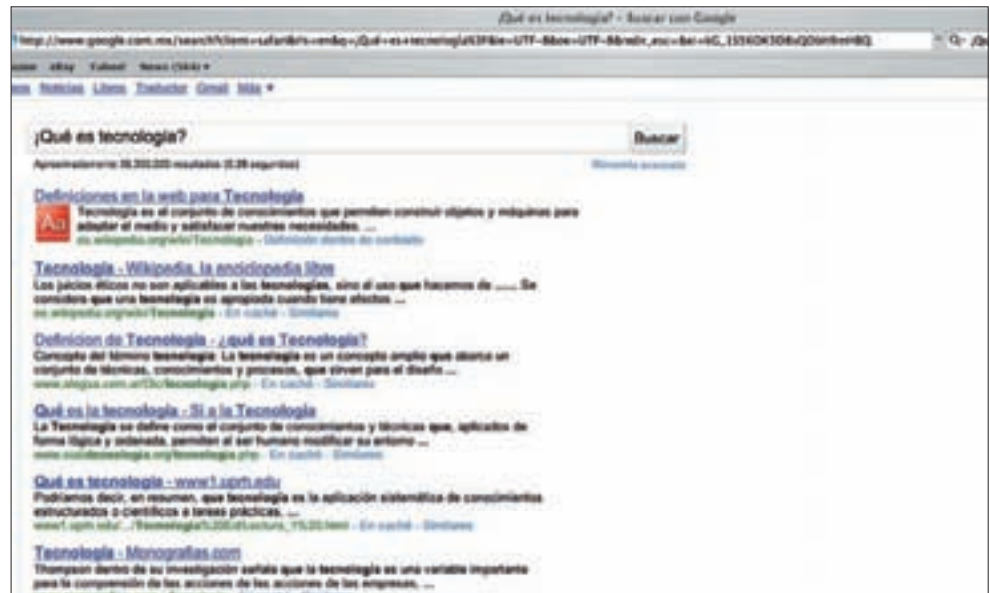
¿Qué es tecnología? - Buscar con Google

http://www.google.com.mx/search?client=safari&rls=en&q=¿Qué+es+tecnología%3F&ie=UTF-8&oe=UTF-8&redir_esc=&ei=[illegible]

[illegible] eBay Yahoo! News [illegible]

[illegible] Noticias Libros Traductor Gmail Más ▾

¿Qué es tecnología?

Buscar

Aproximadamente 38,300,000 resultados (0.28 segundos)

Búsqueda avanzada

Definiciones en la web para Tecnología

Tecnología es el conjunto de conocimientos que permiten construir objetos y máquinas para adaptar el medio y satisfacer nuestras necesidades. ...

es.wikipedia.org/wiki/Tecnología - Definición dentro de contexto

Tecnología - Wikipedia, la enciclopedia libre

Los juicios éticos no son aplicables a las tecnologías, sino al uso que hacemos de ...... Se considera que una tecnología es apropiada cuando tiene efectos ...

es.wikipedia.org/wiki/Tecnología - En caché - Similares

Definicion de Tecnología - ¿qué es Tecnología?

Concepto del término tecnología: La tecnología es un concepto amplio que abarca un conjunto de técnicas, conocimientos y procesos, que sirven para el diseño ...

www.alegsa.com.ar/Dic/tecnologia.php - En caché - Similares

Qué es la tecnología - Sí a la Tecnología

La Tecnología se define como el conjunto de conocimientos y técnicas que, aplicados de forma lógica y ordenada, permiten al ser humano modificar su entorno ...

www.siatecnologia.org/tecnologia.php - En caché - Similares

Qué es tecnologia - www1.uprh.edu

Podríamos decir, en resumen, que tecnología es la aplicación sistemática de conocimientos estructurados o científicos a tareas prácticas. ...

www1.uprh.edu/.../Tecnologia%20Lectura_1%20.html - En caché - Similares

Tecnología - Monografias.com

Thompson dentro de su investigación señala que la tecnología es una variable importante para la comprensión de las acciones de las acciones de las empresas, ...